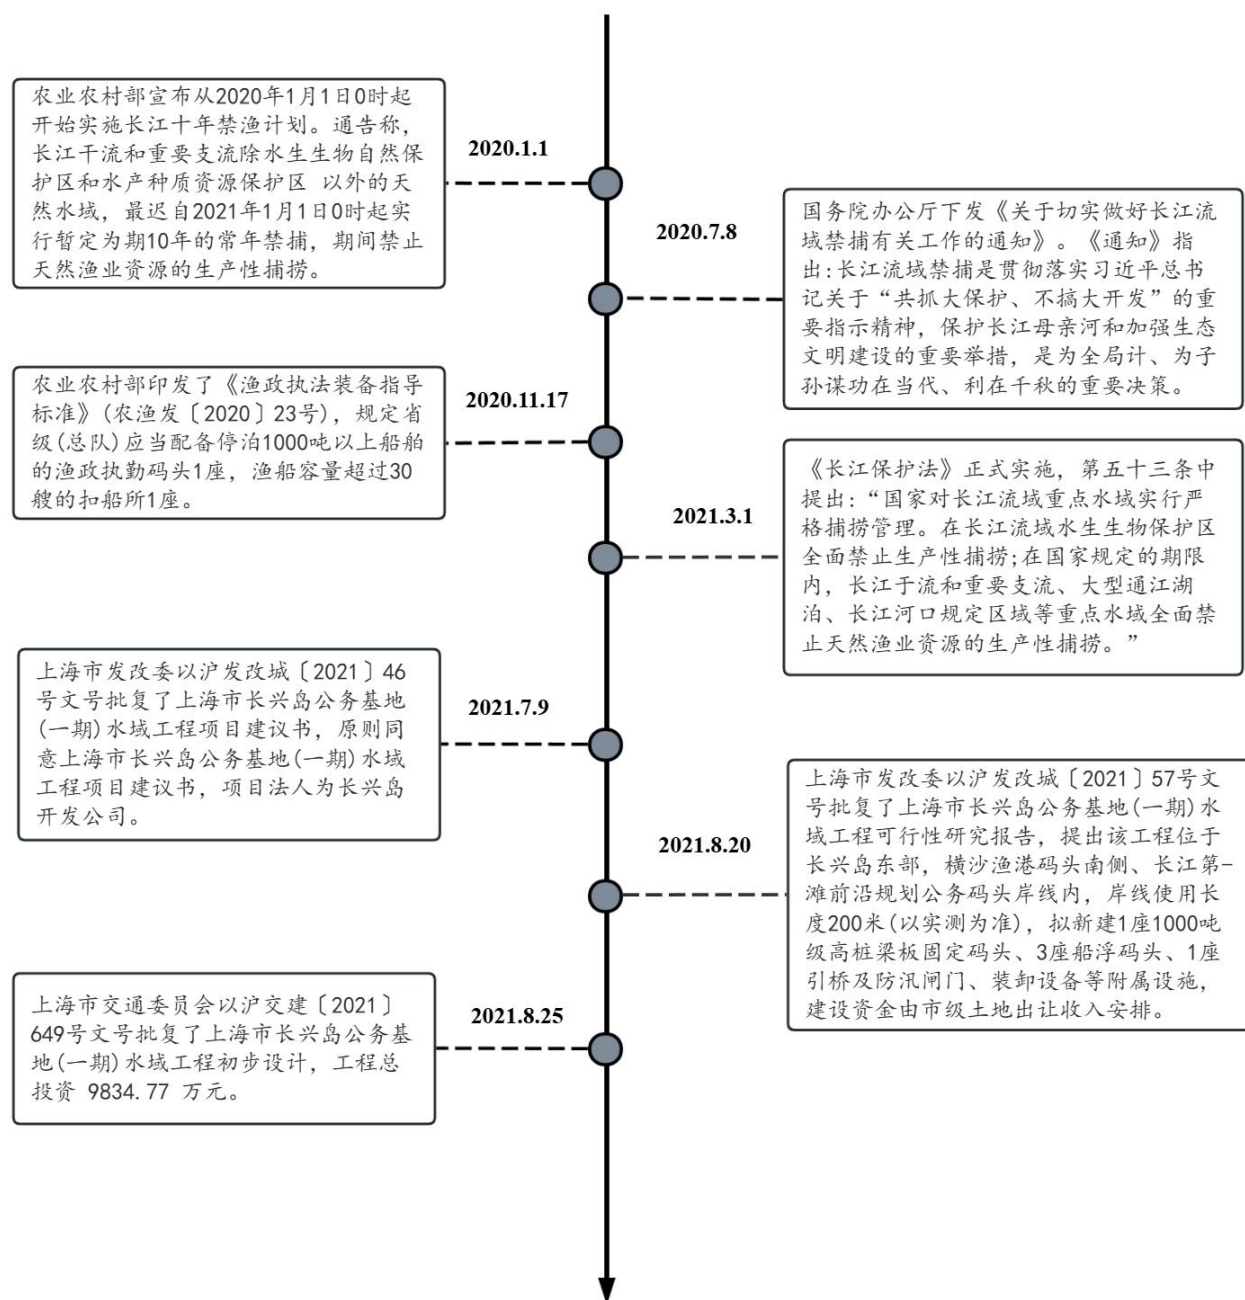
农业农村部宣布从2020年1月1日0时起开始实施长江十年禁渔计划。通告称，长江干流和重要支流除水生生物自然保护区和水产种质资源保护区 以外的天然水域，最迟自2021年1月1日0时起实行暂定为期10年的常年禁捕，期间禁止天然渔业资源的生产性捕捞。

2020.1.1

2020.7.8

国务院办公厅下发《关于切实做好长江流域禁捕有关工作的通知》。《通知》指出：长江流域禁捕是贯彻落实习近平总书记关于“共抓大保护、不搞大开发”的重要指示精神，保护长江母亲河和加强生态文明建设的重要举措，是为全局计、为子孙谋功在当代、利在千秋的重要决策。

农业农村部印发了《渔政执法装备指导标准》（农渔发〔2020〕23号），规定省级（总队）应当配备停泊1000吨以上船舶的渔政执勤码头1座，渔船容量超过30艘的扣船所1座。

2020.11.17

2021.3.1

《长江保护法》正式实施，第五十三条中提出：“国家对长江流域重点水域实行严格捕捞管理。在长江流域水生生物保护区全面禁止生产性捕捞;在国家规定的期限内，长江干流和重要支流、大型通江湖泊、长江河口规定区域等重点水域全面禁止天然渔业资源的生产性捕捞。”

上海市发改委以沪发改城〔2021〕46号文号批复了上海市长兴岛公务基地（一期）水域工程项目建议书，原则同意上海市长兴岛公务基地（一期）水域工程项目建议书，项目法人为长兴岛开发公司。

2021.7.9

2021.8.20

上海市发改委以沪发改城〔2021〕57号文号批复了上海市长兴岛公务基地（一期）水域工程可行性研究报告，提出该工程位于长兴岛东部，横沙渔港码头南侧、长江第一滩前沿规划公务码头岸线内，岸线使用长度200米（以实测为准），拟新建1座1000吨级高桩梁板固定码头、3座船浮码头、1座引桥及防汛闸门、装卸设备等附属设施，建设资金由市级土地出让收入安排。

上海市交通委员会以沪交建〔2021〕649号文号批复了上海市长兴岛公务基地（一期）水域工程初步设计，工程总投资 9834.77 万元。

2021.8.25